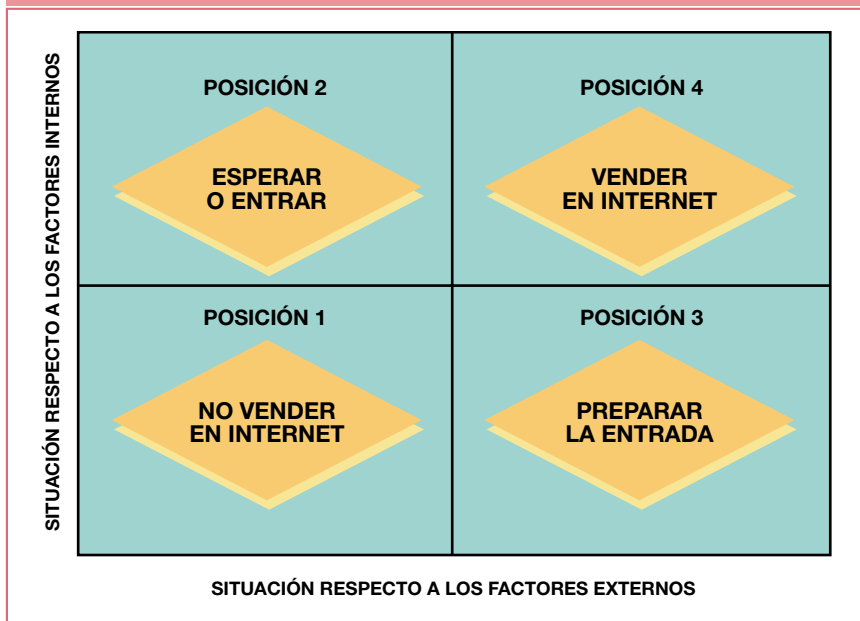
SITUACIÓN RESPECTO A LOS FACTORES INTERNOS

| POSICIÓN 2<br>ESPERAR O ENTRAR | POSICIÓN 4<br>VENDER EN INTERNET |
|---|---|
| POSICIÓN 1<br>NO VENDER EN INTERNET | POSICIÓN 3<br>PREPARAR LA ENTRADA |

SITUACIÓN RESPECTO A LOS FACTORES EXTERNOS